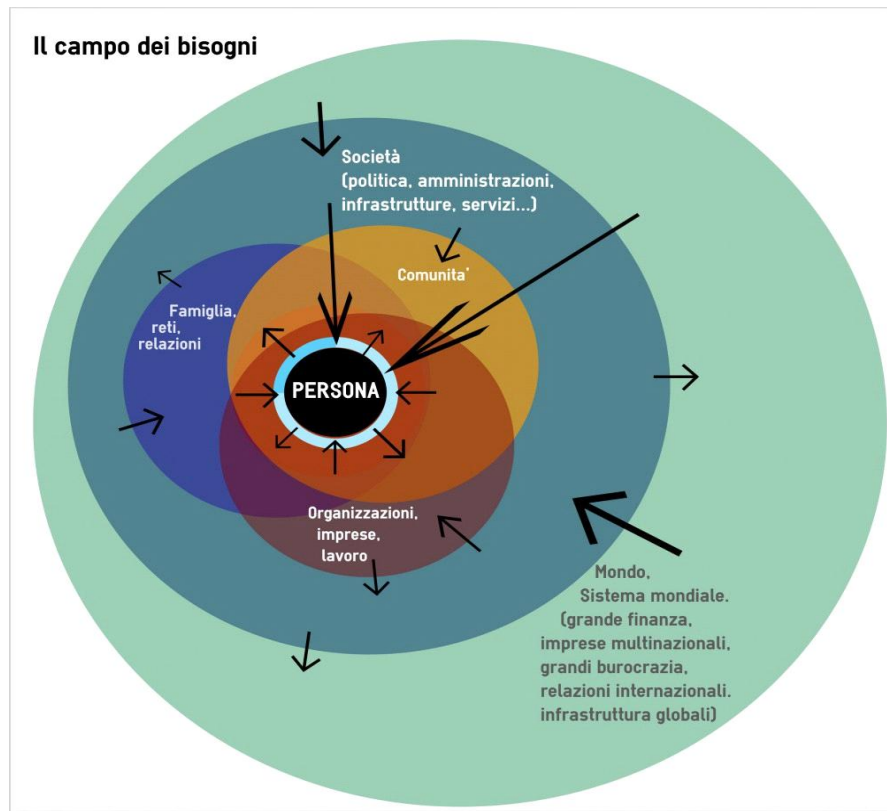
Il campo dei bisogni

Società
(politica, amministrazioni, infrastrutture, servizi...)

Comunita'

Famiglia, reti, relazioni

PERSONA

Organizzazioni, imprese, lavoro

Mondo,
Sistema mondiale.
(grande finanza, imprese multinazionali, grandi burocrazia, relazioni internazionali. infrastruttura globali)